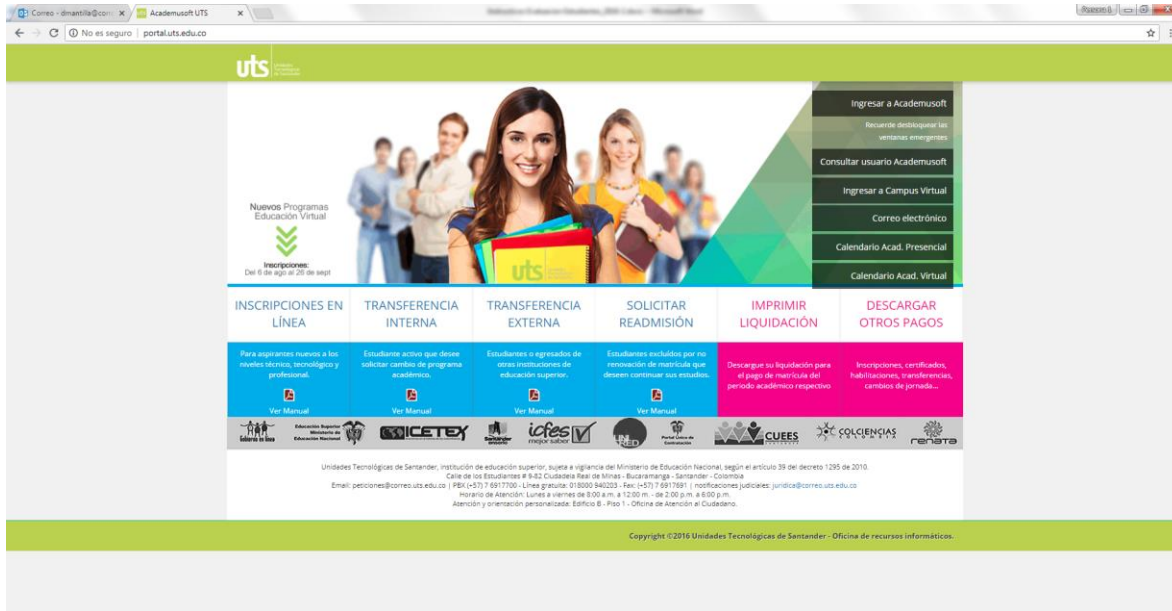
Correo - dmantilla@corr ×
Academusoft UTS ×
No es seguro | portal.uts.edu.co

uts

Nuevos Programas Educación Virtual

Inscripciones: Del 6 de ago al 26 de sept

Ingresar a Academusoft
Recuerde desbloquear las ventanas emergentes
Consultar usuario Academusoft
Ingresar a Campus Virtual
Correo electrónico
Calendario Acad. Presencial
Calendario Acad. Virtual

INSCRIPCIONES EN LÍNEA
Para aspirantes nuevos a los niveles técnico, tecnológico y profesional.
Ver Manual

TRANSFERENCIA INTERNA
Estudiante activo que desee solicitar cambio de programa académico.
Ver Manual

TRANSFERENCIA EXTERNA
Estudiantes o egresados de otras instituciones de educación superior.
Ver Manual

SOLICITAR READMISIÓN
Estudiantes excluidos por no renovación de matrícula que deseen continuar sus estudios.
Ver Manual

IMPRIMIR LIQUIDACIÓN
Descargue su liquidación para el pago de matrícula del periodo académico respectivo

DESCARGAR OTROS PAGOS
Inscripciones, certificados, habilitaciones, transferencias, cambios de jornada...

Gobierno en línea
Educación Superior Ministerio de Educación Nacional
ICETEX
icfes mejor saber
CUEES
COLCIENCIAS
renata

Unidades Tecnológicas de Santander, Institución de educación superior, sujeta a vigilancia del Ministerio de Educación Nacional, según el artículo 39 del decreto 1295 de 2010.
Calle de los Estudiantes # 9-82 Ciudadela Real de Minas - Bucaramanga - Santander - Colombia
Email: peticiones@correo.uts.edu.co | PBX (+57) 7 6917700 - Línea gratuita: 018000 940203 - Fax: (+57) 7 6917691 | notificaciones judiciales: juridica@correo.uts.edu.co
Horario de Atención: Lunes a viernes de 8:00 a.m. a 12:00 m. - de 2:00 p.m. a 6:00 p.m.
Atención y orientación personalizada: Edificio B - Piso 1 - Oficina de Atención al Ciudadano.

Copyright ©2016 Unidades Tecnológicas de Santander - Oficina de recursos informáticos.